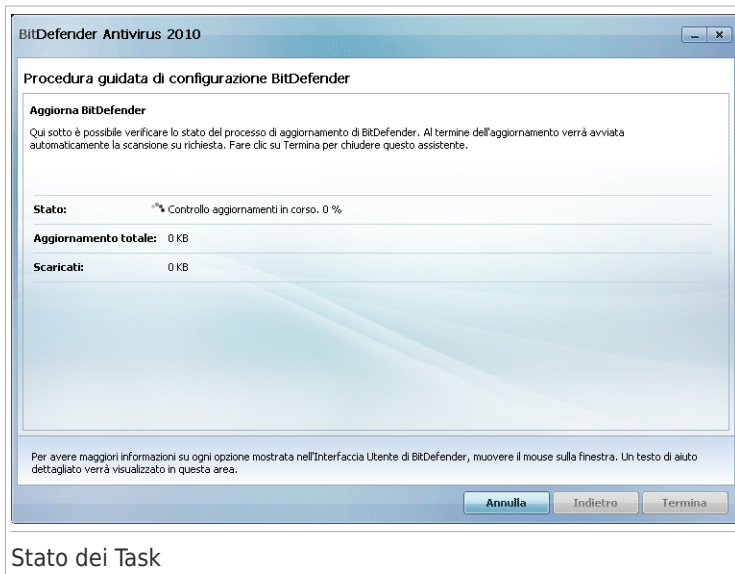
BitDefender Antivirus 2010

Procedura guidata di configurazione BitDefender

Aggiorna BitDefender

Qui sotto è possibile verificare lo stato del processo di aggiornamento di BitDefender. Al termine dell'aggiornamento verrà avviata automaticamente la scansione su richiesta. Fare clic su Termina per chiudere questo assistente.

| | |
|---|---|
| Stato: | Controllo aggiornamenti in corso. 0 % |
| Aggiornamento totale: | 0 KB |
| Scaricati: | 0 KB |

Per avere maggiori informazioni su ogni opzione mostrata nell'Interfaccia Utente di BitDefender, muovere il mouse sulla finestra. Un testo di aiuto dettagliato verrà visualizzato in questa area.

Annulla Indietro Termina

Stato dei Task